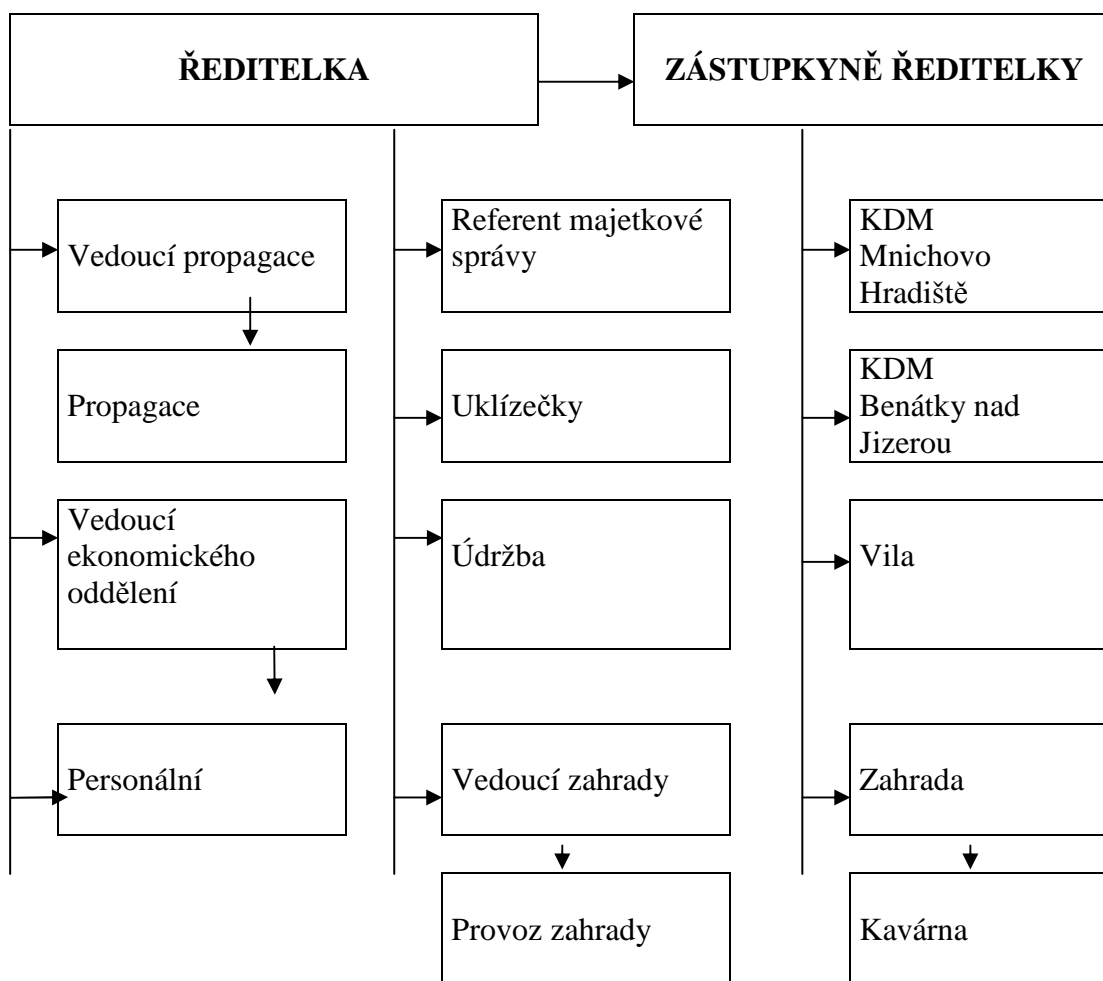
ŘEDITELKA

ZÁSTUPKYNĚ ŘEDITELKY

Vedoucí propagace

Propagace

Vedoucí ekonomického oddělení

Personální

Referent majetkové správy

Uklízečky

Údržba

Vedoucí zahrady

Provoz zahrady

KDM Mnichovo Hradiště

KDM Benátky nad Jizerou

Vila

Zahrada

Kavárna